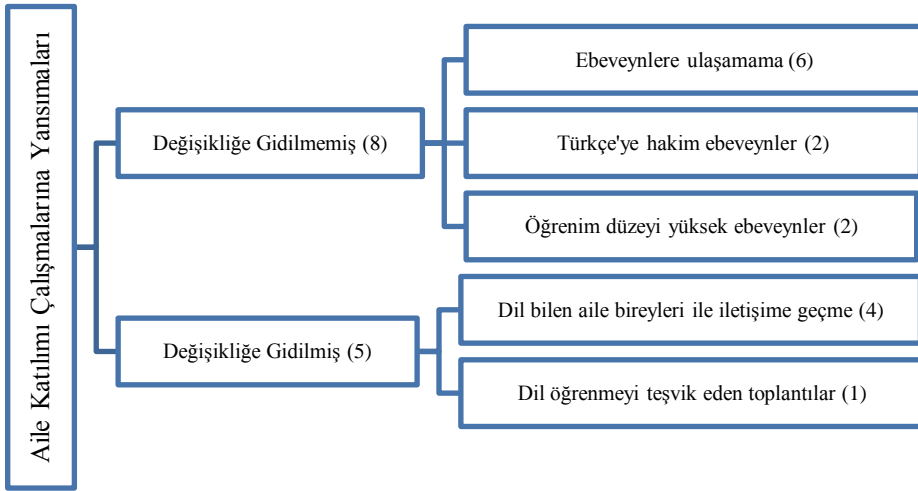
Aile Katılımı Çalışmalarına Yansımaları

Değişikliğe Gidilmemiş (8)

Ebeveynlere ulaşamama (6)

Türkçe'ye hakim ebeveynler (2)

Öğrenim düzeyi yüksek ebeveynler (2)

Değişikliğe Gidilmiş (5)

Dil bilen aile bireyleri ile iletişime geçme (4)

Dil öğrenmeyi teşvik eden toplantılar (1)